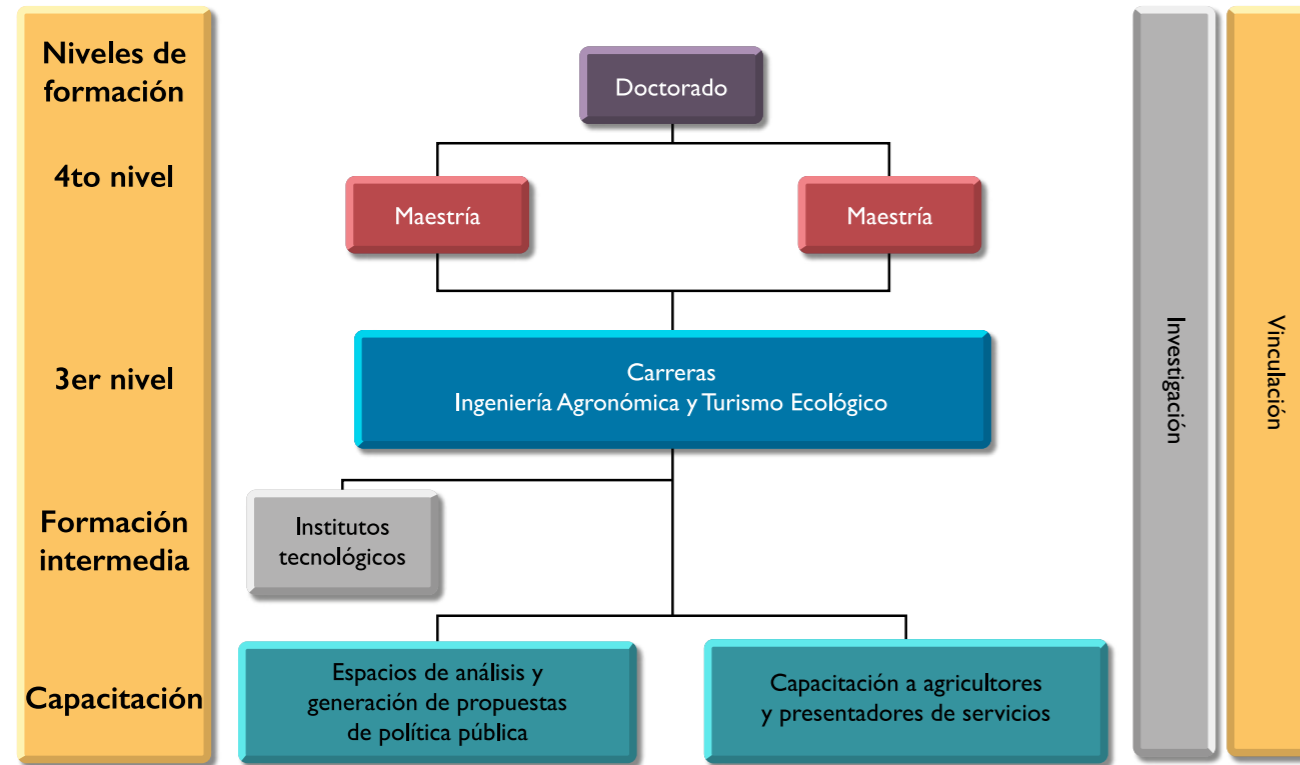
Niveles de formación

4to nivel

3er nivel

Formación intermedia

Capacitación

Doctorado

Maestría

Maestría

Carreras
Ingeniería Agronómica y Turismo Ecológico

Institutos tecnológicos

Espacios de análisis y generación de propuestas de política pública

Capacitación a agricultores y presentadores de servicios

Investigación

Vinculación